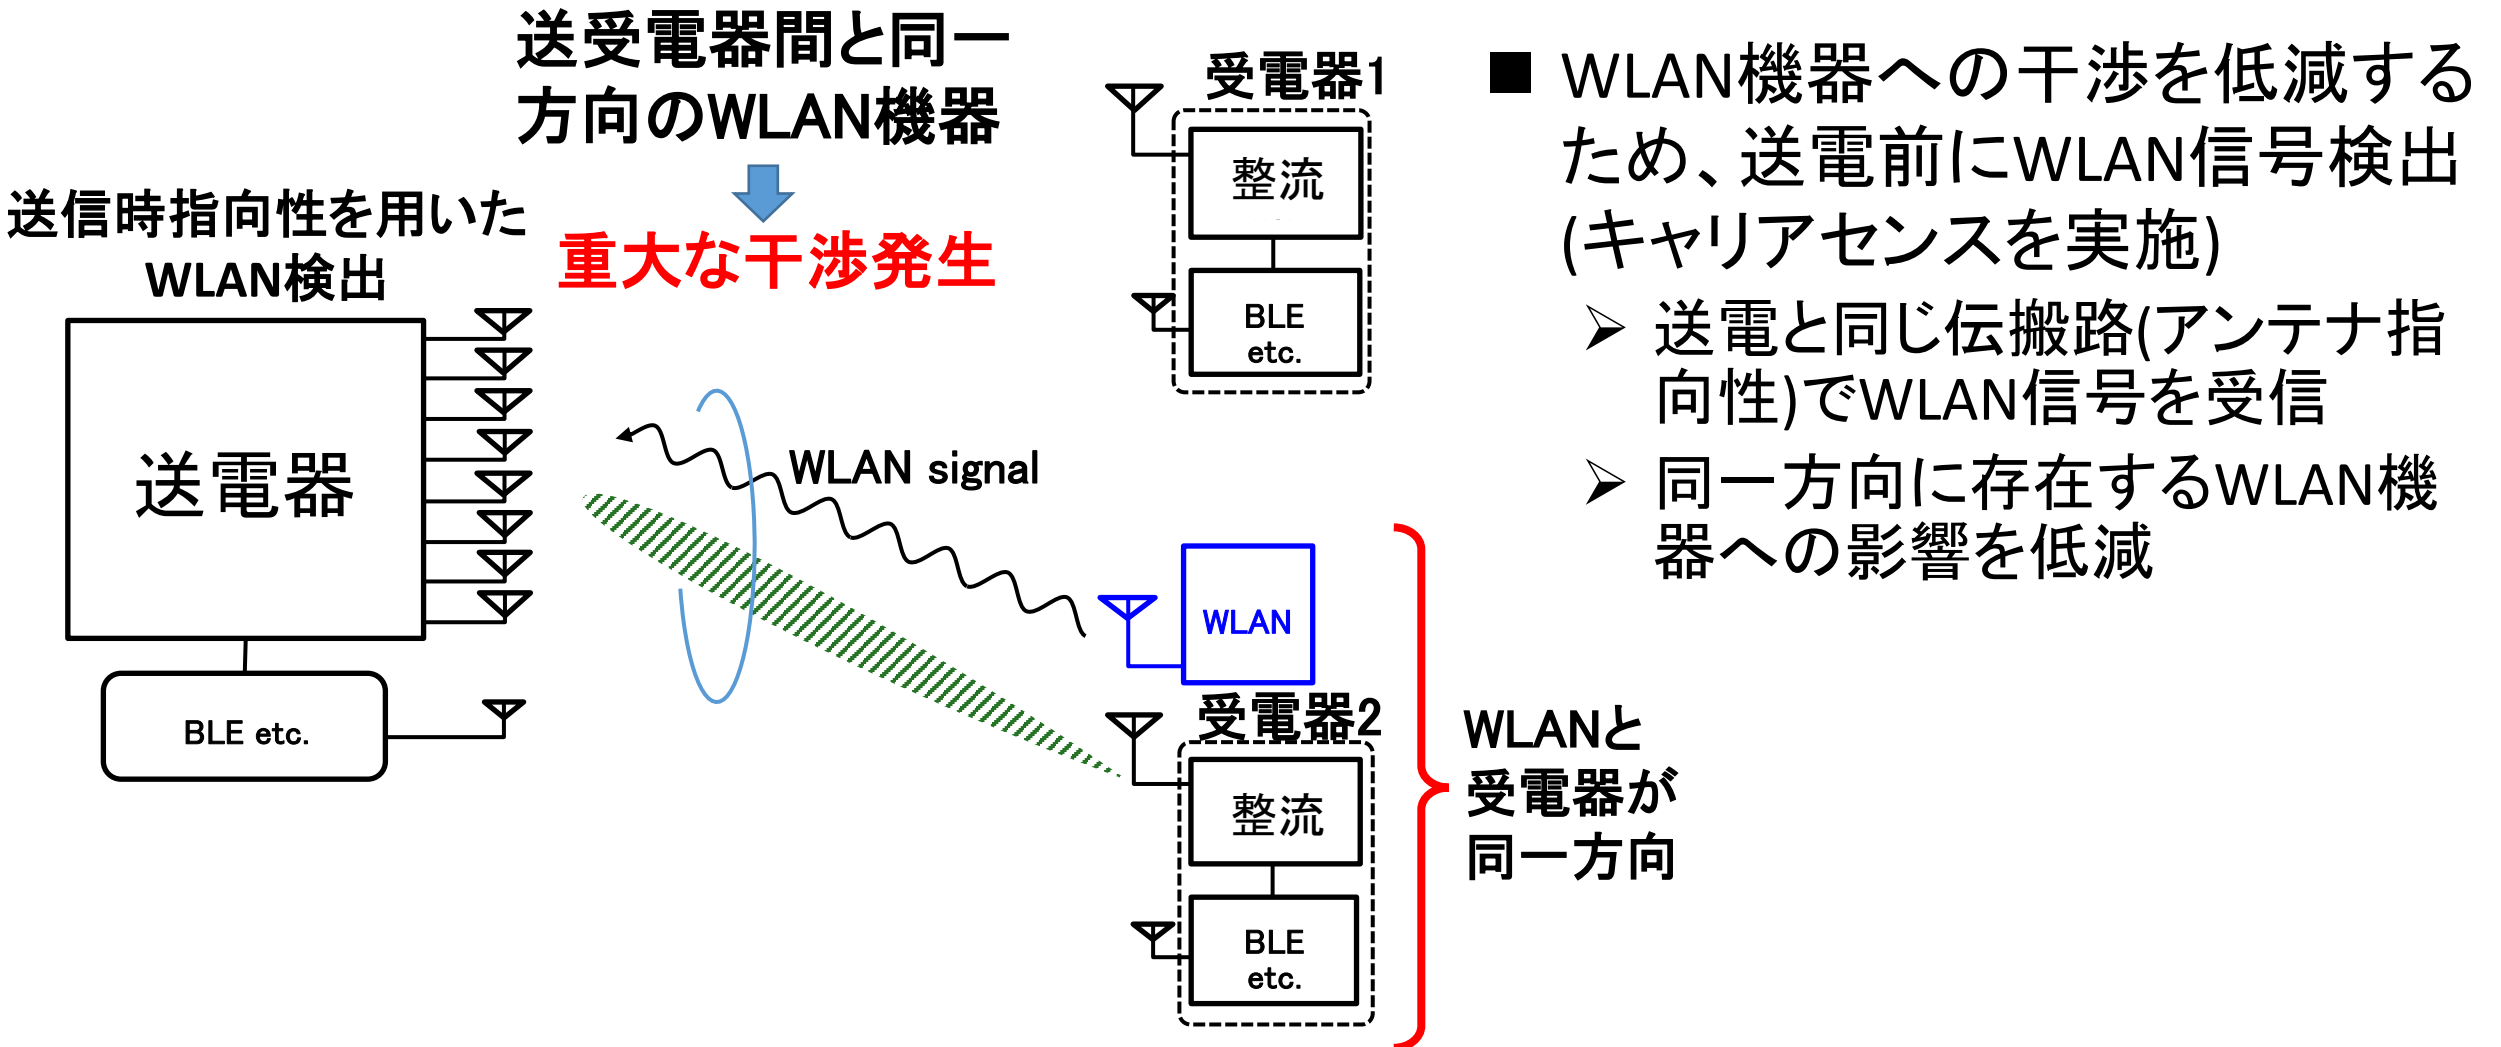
送受電器間と同一方向のWLAN機器

重大な干渉発生

送信時指向性を用いたWLAN検出

受電器1

整流

BLE etc.

送電器

BLE etc.

WLAN signal

WLAN

受電器2

整流

BLE etc.

WLANと受電器が同一方向

■ WLAN機器への干渉を低減するため、送電前にWLAN信号検出(キャリアセンスを実施)

➤ 送電と同じ伝搬路(アンテナ指向性)でWLAN信号を受信

➤ 同一方向に存在するWLAN機器への影響を低減